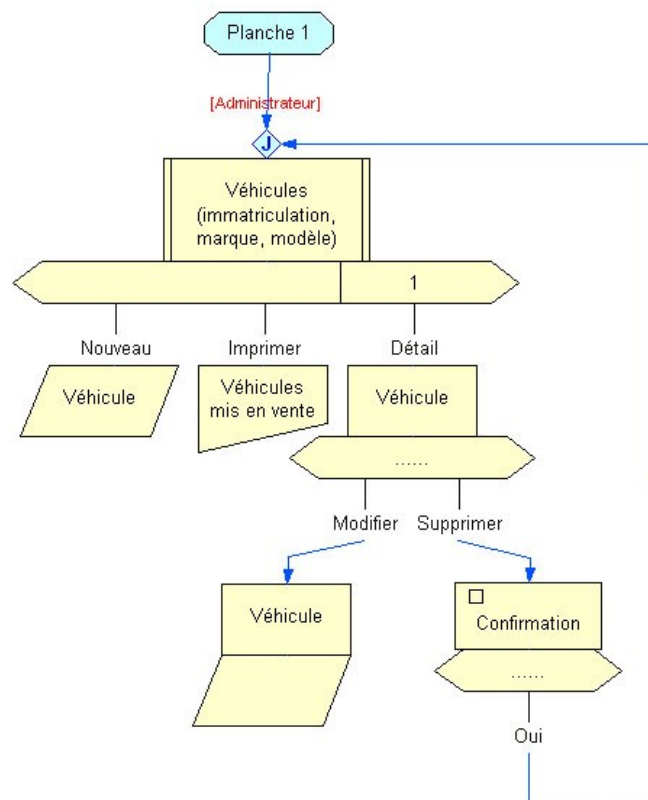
Planche 1

[Administrateur]

J

Véhicules (immatriculation, marque, modèle)

1

Nouveau

Imprimer

Détail

Véhicule

Véhicules mis en vente

Véhicule

......

Modifier

Supprimer

Véhicule

Confirmation

......

Oui